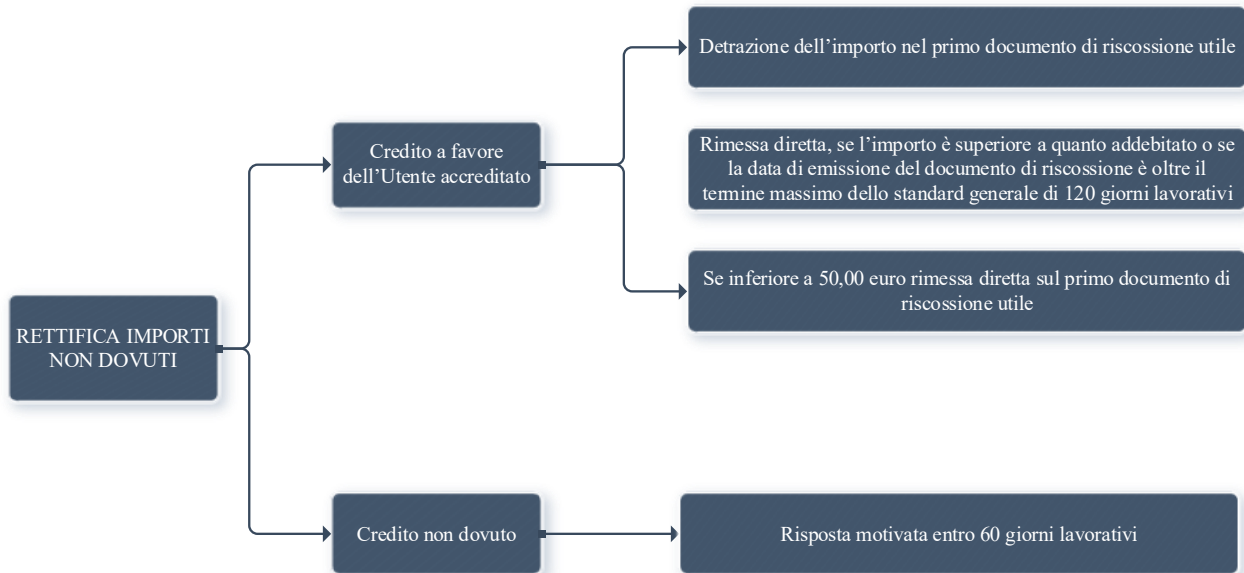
RETTIFICA IMPORTI NON DOVUTI

Credito a favore dell’Utente accreditato

Detrazione dell’importo nel primo documento di riscossione utile

Rimessa diretta, se l’importo è superiore a quanto addebitato o se la data di emissione del documento di riscossione è oltre il termine massimo dello standard generale di 120 giorni lavorativi

Se inferiore a 50,00 euro rimessa diretta sul primo documento di riscossione utile

Credito non dovuto

Risposta motivata entro 60 giorni lavorativi